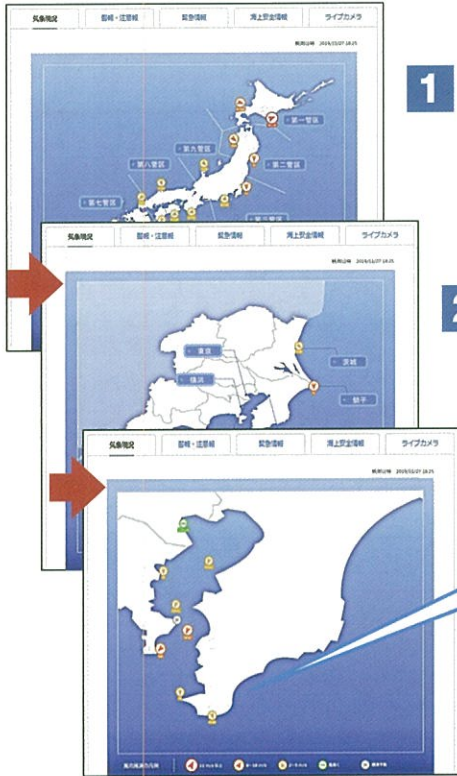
気象現況 | 警報・注意報 | 緊急情報 | 海上安全情報 | ライブカメラ

観測日時 2019/11/07 18:25

第一管区
第二管区
第九管区
第八管区
第七管区
第三管区

1

気象現況 | 警報・注意報 | 緊急情報 | 海上安全情報 | ライブカメラ

観測日時 2019/11/07 18:25

東京
横浜
茨城
銚子

2

気象現況 | 警報・注意報 | 緊急情報 | 海上安全情報 | ライブカメラ

観測日時 2019/11/07 18:25

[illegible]